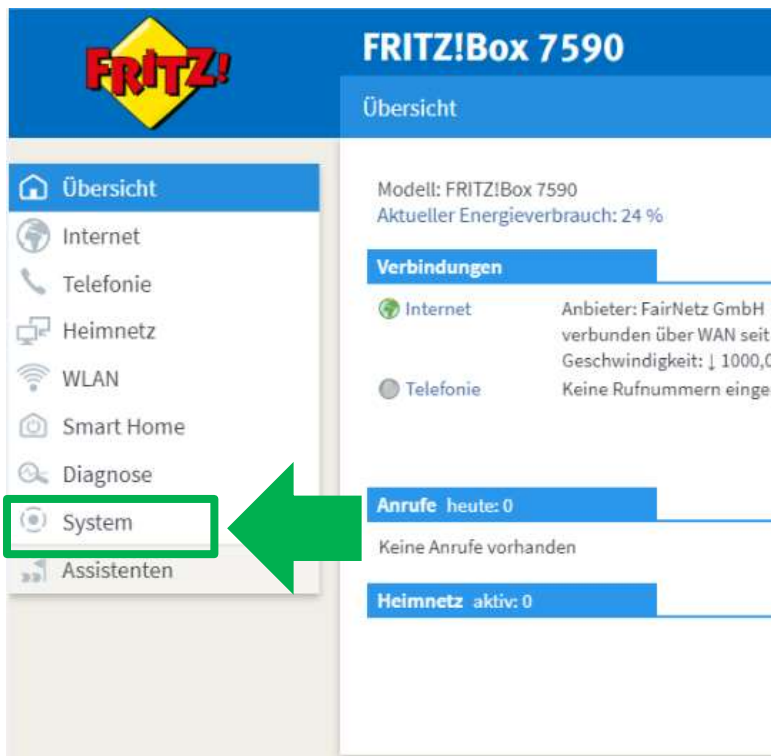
FRITZ!

FRITZ!Box 7590

Übersicht

Übersicht
Internet
Telefonie
Heimnetz
WLAN
Smart Home
Diagnose
System
Assistenten

Modell: FRITZ!Box 7590
Aktueller Energieverbrauch: 24 %

Verbindungen

Internet
Anbieter: FairNetz GmbH
verbunden über WAN seit
Geschwindigkeit: ↓ 1000,0

Telefonie
Keine Rufnummern einge

Anrufe heute: 0

Keine Anrufe vorhanden

Heimnetz aktiv: 0